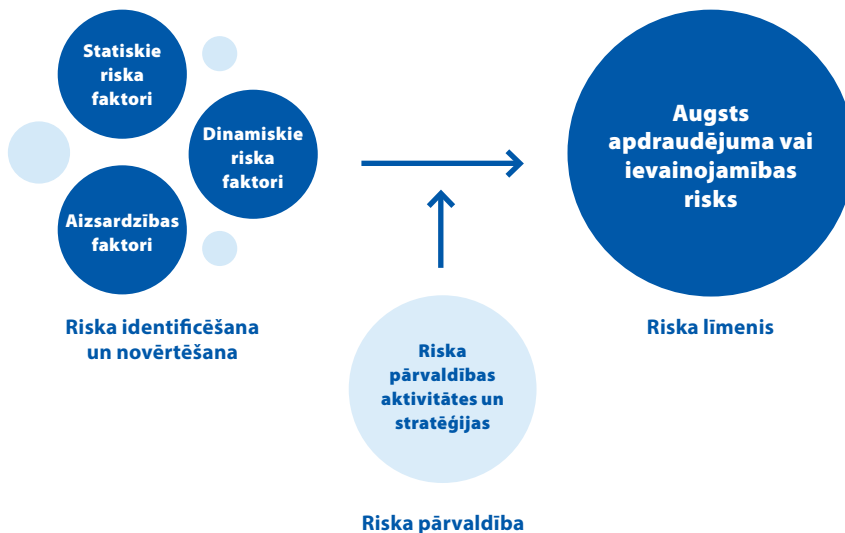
Statiskie riska faktori

Dinamiskie riska faktori

Aizsardzības faktori

Riska identificēšana un novērtēšana

Augsts apdraudējuma vai ievainojamības risks

Riska līmenis

Riska pārvaldības aktivitātes un stratēģijas

Riska pārvaldība